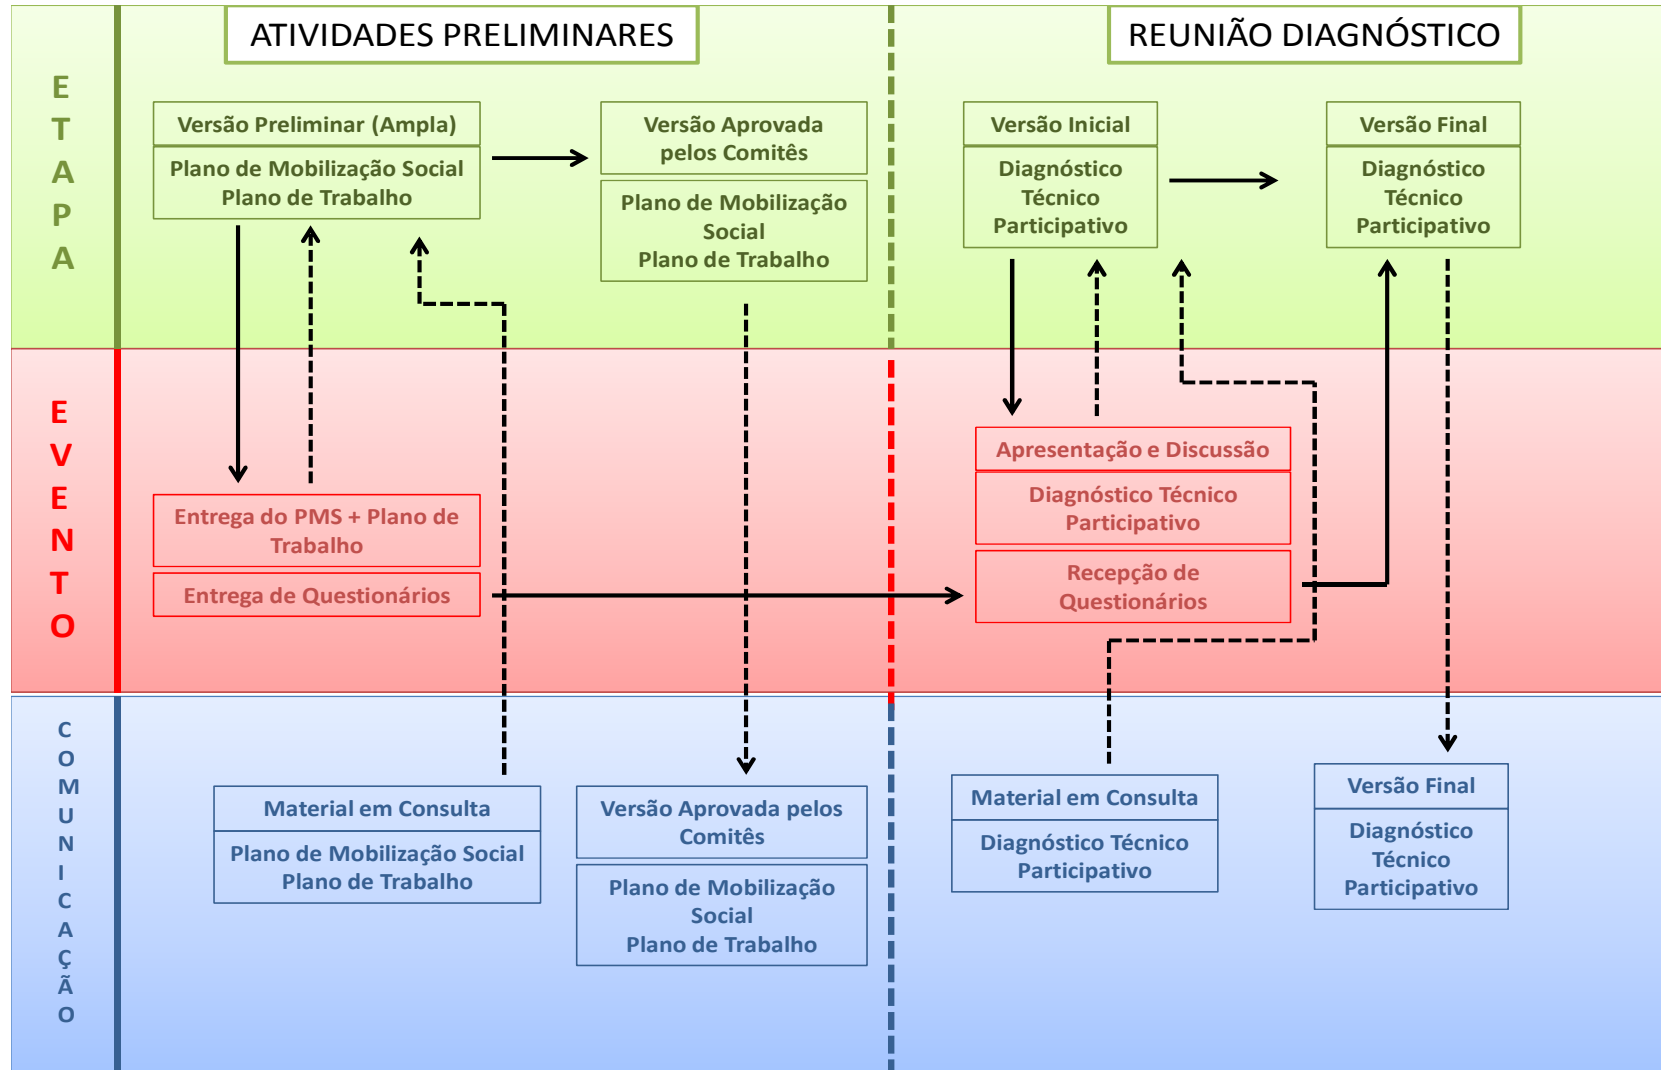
ATIVIDADES PRELIMINARES

REUNIÃO DIAGNÓSTICO

ETAPA

Versão Preliminar (Ampla)
Plano de Mobilização Social
Plano de Trabalho

Versão Aprovada pelos Comitês
Plano de Mobilização Social
Plano de Trabalho

Versão Inicial
Diagnóstico Técnico Participativo

Versão Final
Diagnóstico Técnico Participativo

EVENTO

Entrega do PMS + Plano de Trabalho
Entrega de Questionários

Apresentação e Discussão
Diagnóstico Técnico Participativo
Recepção de Questionários

COMUNICAÇÃO

Material em Consulta
Plano de Mobilização Social
Plano de Trabalho

Versão Aprovada pelos Comitês
Plano de Mobilização Social
Plano de Trabalho

Material em Consulta
Diagnóstico Técnico Participativo

Versão Final
Diagnóstico Técnico Participativo